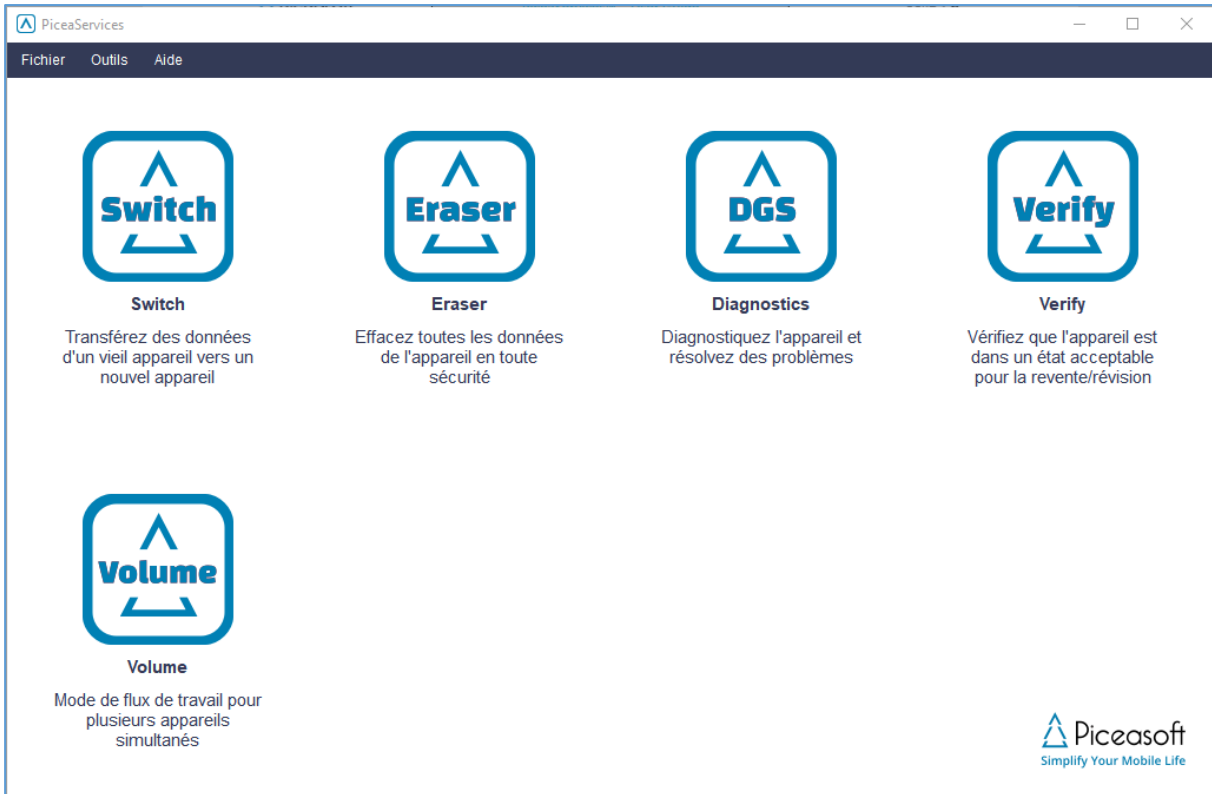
PiceaServices

Fichier Outils Aide

Switch

Switch

Transférez des données d'un vieil appareil vers un nouvel appareil

Eraser

Eraser

Effacez toutes les données de l'appareil en toute sécurité

DGS

Diagnostics

Diagnostiquez l'appareil et résolvez des problèmes

Verify

Verify

Vérifiez que l'appareil est dans un état acceptable pour la revente/révision

Volume

Volume

Mode de flux de travail pour plusieurs appareils simultanés

Piceasoft
Simplify Your Mobile Life